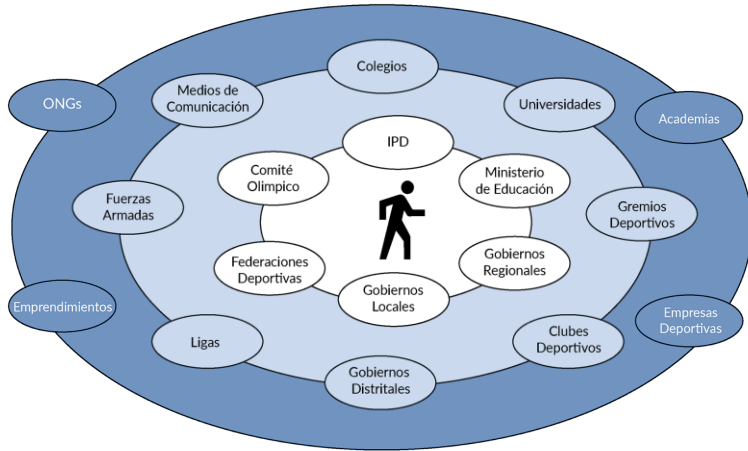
ONGs

Medios de Comunicación

Colegios

Universidades

Academias

Fuerzas Armadas

Comité Olímpico

IPD

Ministerio de Educación

Gremios Deportivos

Federaciones Deportivas

Gobiernos Regionales

Gobiernos Locales

Emprendimientos

Ligas

Clubes Deportivos

Empresas Deportivas

Gobiernos Distritales